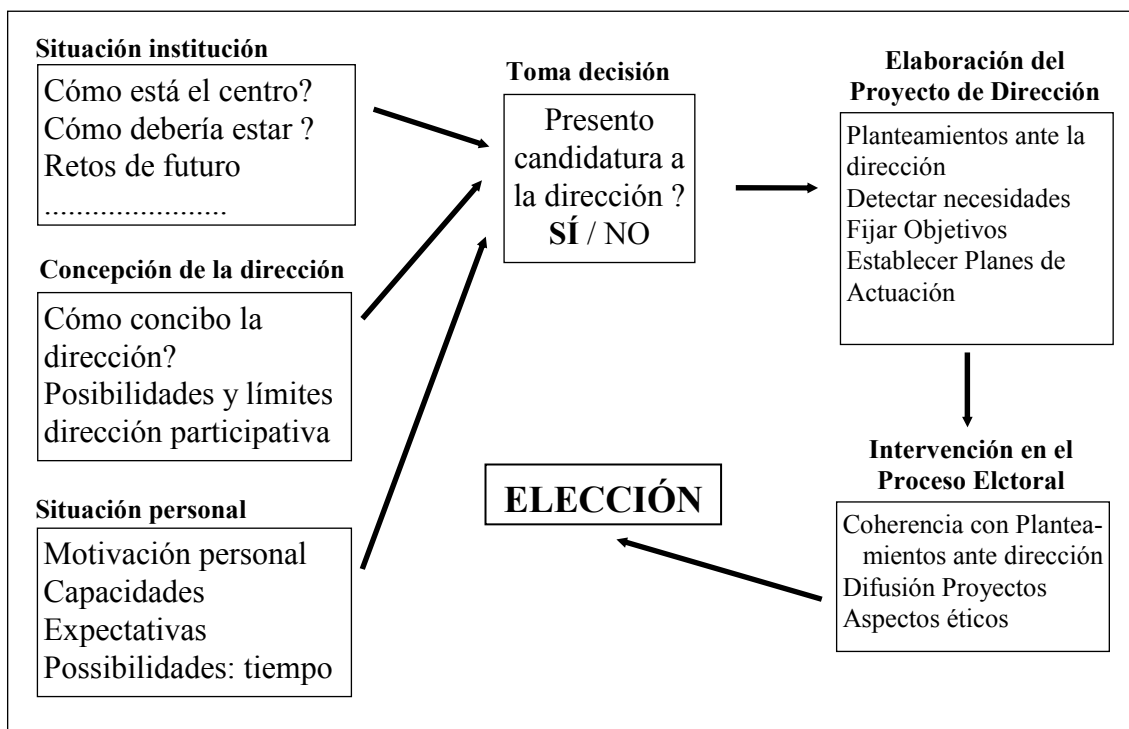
Situación institución

Cómo está el centro?
Cómo debería estar ?
Retos de futuro
......................

Concepción de la dirección

Cómo concibo la dirección?
Posibilidades y límites dirección participativa

Situación personal

Motivación personal
Capacidades
Expectativas
Possibilidades: tiempo

Toma decisión

Presento candidatura a la dirección ?
SÍ / NO

Elaboración del Proyecto de Dirección

Planteamientos ante la dirección
Detectar necesidades
Fijar Objetivos
Establecer Planes de Actuación

Intervención en el Proceso Elctoral

Coherencia con Planteamientos ante dirección
Difusión Proyectos
Aspectos éticos

ELECCIÓN